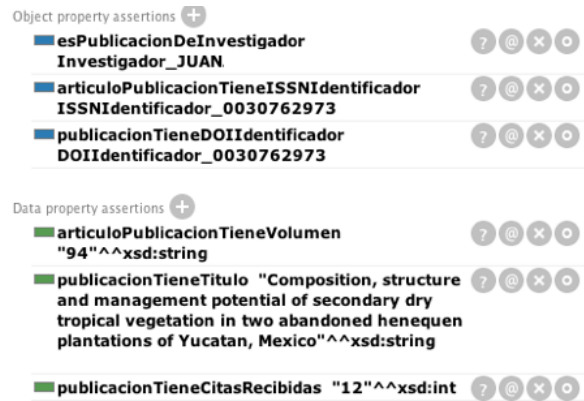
Object property assertions

esPublicacionDeInvestigador Investigador_JUAN

articuloPublicacionTieneISSNIdentificador ISSNIdentificador_0030762973

publicacionTieneDOIIdentificador DOIIdentificador_0030762973

Data property assertions

articuloPublicacionTieneVolumen "94"^^xsd:string

publicacionTieneTitulo "Composition, structure and management potential of secondary dry tropical vegetation in two abandoned henequen plantations of Yucatan, Mexico"^^xsd:string

publicacionTieneCitasRecibidas "12"^^xsd:int